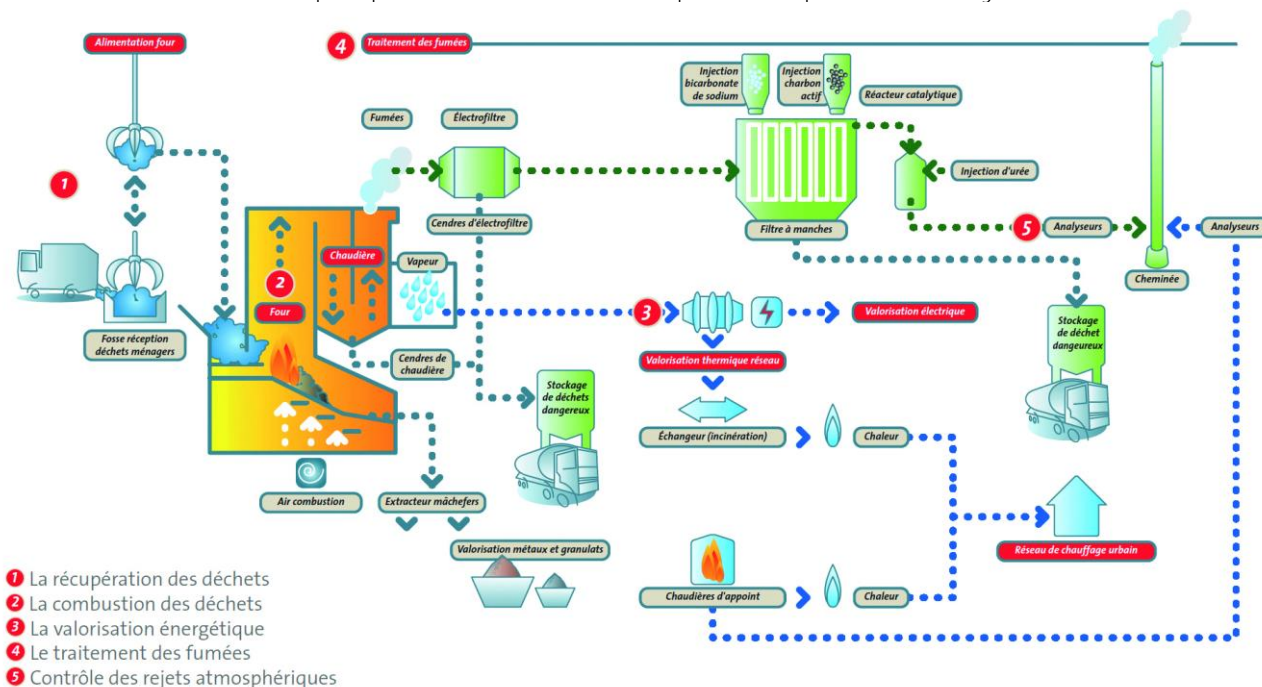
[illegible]

Alimentation four

4 Traitement des fumées

1

Fosse réception déchets ménagers

2 Four

Chaudière

Vapeur

Fumées

Électrofiltre

Cendres d'électrofiltre

Cendres de chaudière

Injection bicarbonate de sodium

Injection charbon actif

Réacteur catalytique

Injection d'urée

Filtre à manches

5 Analyseurs

Analyseurs

Cheminée

3

Valorisation électrique

Valorisation thermique réseau

Stockage de déchet dangereux

Stockage de déchets dangereux

Échangeur (incinération)

Chaleur

Air combustion

Extracteur mâchefers

Valorisation métaux et granulats

Chaudières d'appoint

Chaleur

Réseau de chauffage urbain

1 La récupération des déchets
2 La combustion des déchets
3 La valorisation énergétique
4 Le traitement des fumées
5 Contrôle des rejets atmosphériques